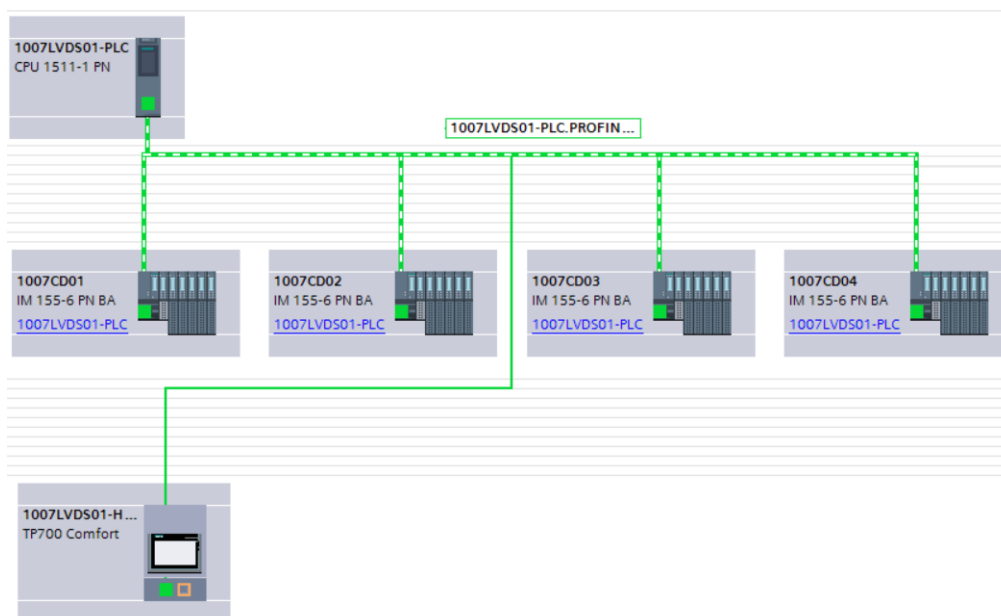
1007LVDS01-PLC
CPU 1511-1 PN

1007LVDS01-PLC.PROFIN...

1007CD01
IM 155-6 PN BA
1007LVDS01-PLC

1007CD02
IM 155-6 PN BA
1007LVDS01-PLC

1007CD03
IM 155-6 PN BA
1007LVDS01-PLC

1007CD04
IM 155-6 PN BA
1007LVDS01-PLC

1007LVDS01-H...
TP700 Comfort